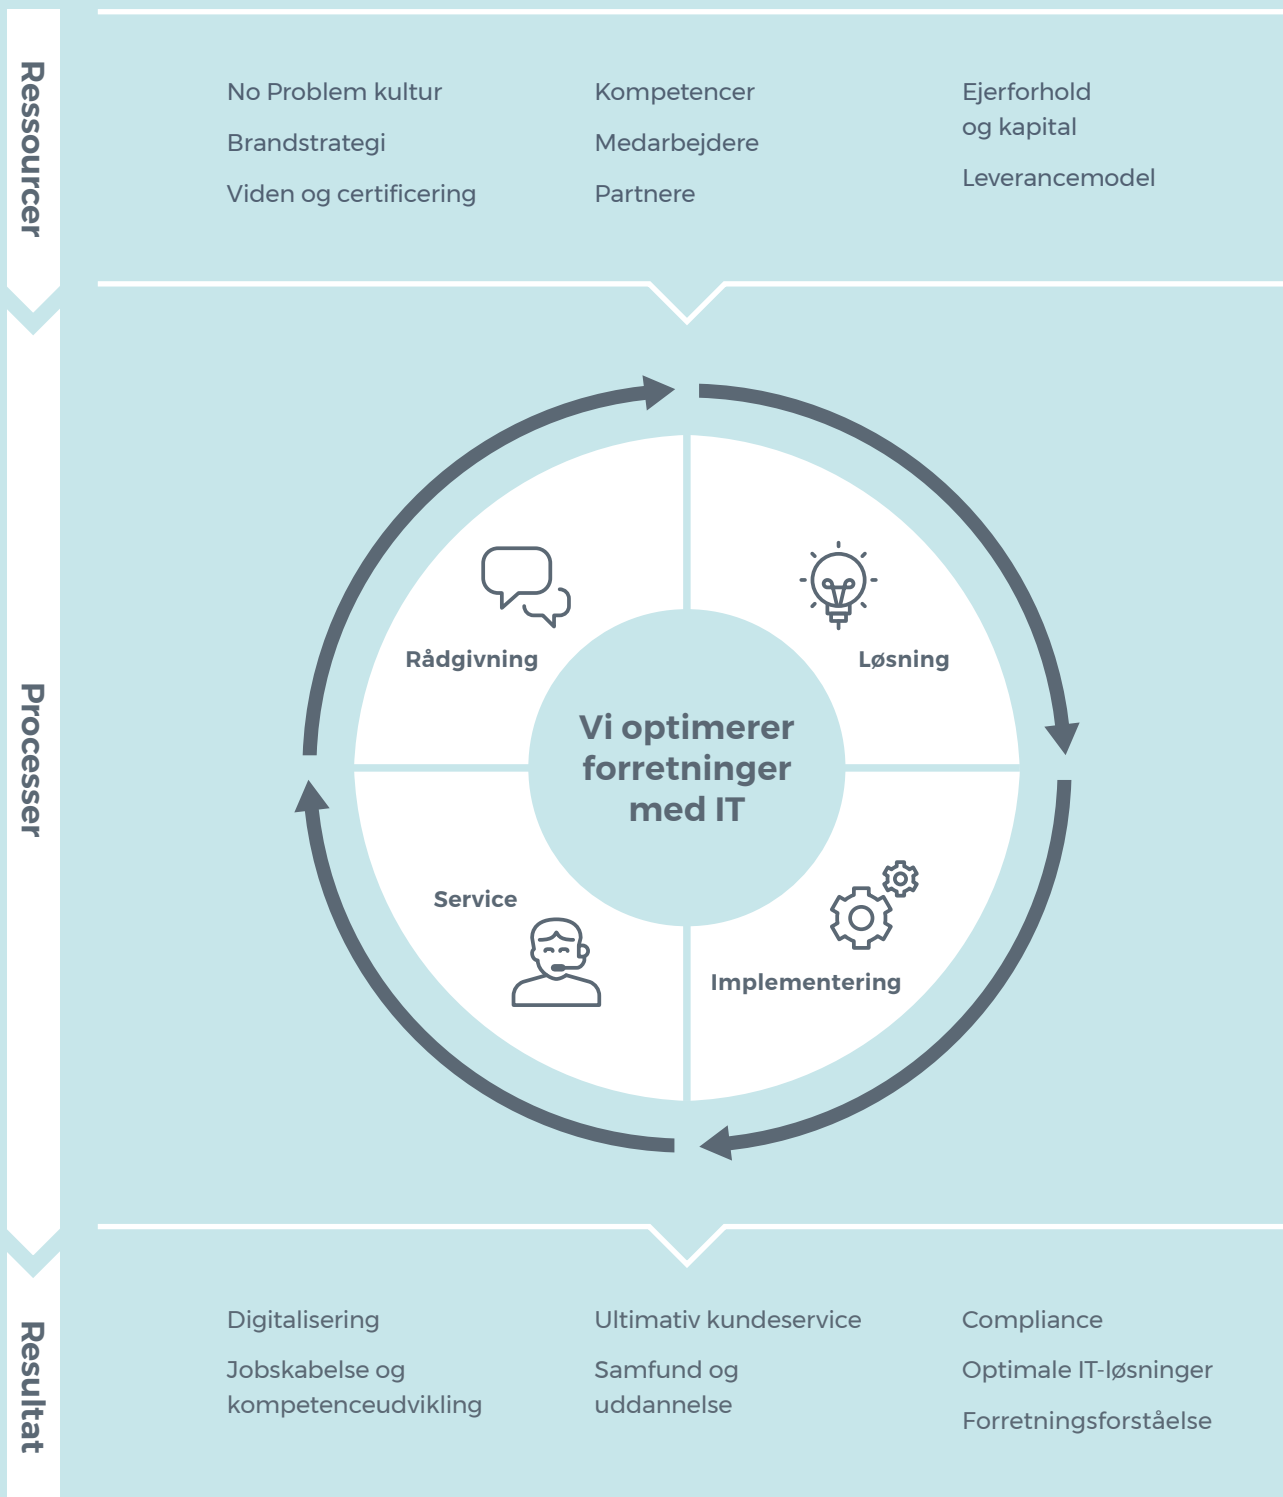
Ressourcer

No Problem kultur

Brandstrategi

Viden og certificering

Kompetencer

Medarbejdere

Partnere

Ejerforhold og kapital

Leverancemodel

Processer

Rådgivning

Løsning

Vi optimerer forretninger med IT

Service

Implementering

Resultat

Digitalisering

Jobskabelse og kompetenceudvikling

Ultimativ kundeservice

Samfund og uddannelse

Compliance

Optimale IT-løsninger

Forretningsforståelse